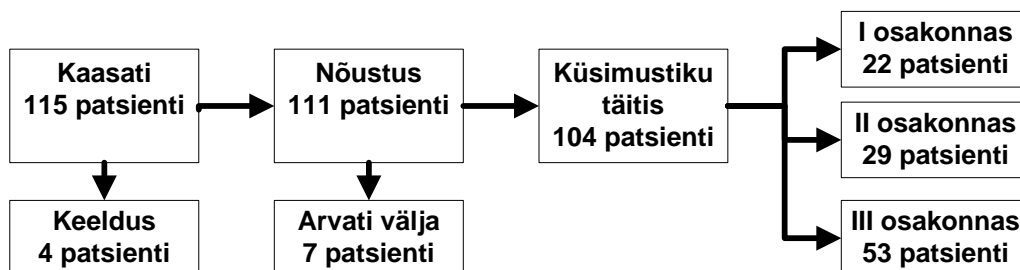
Kaasati
115 patsienti

Nõustus
111 patsienti

Küsimustiku
täitis
104 patsienti

I osakonnas
22 patsienti

II osakonnas
29 patsienti

III osakonnas
53 patsienti

Keeldus
4 patsienti

Arvati välja
7 patsienti